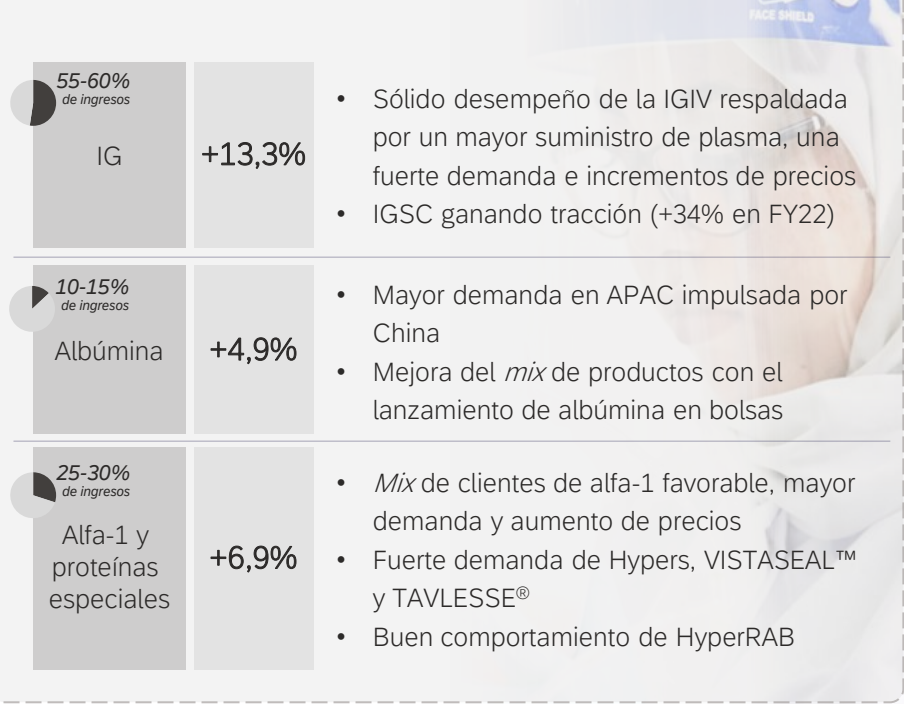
FACE SHIELD

| | | |
|---|---|---|
| 55-60% de ingresos IG | +13,3% | • Sólido desempeño de la IGIV respaldada por un mayor suministro de plasma, una fuerte demanda e incrementos de precios<br>• IGSC ganando tracción (+34% en FY22) |
| 10-15% de ingresos Albúmina | +4,9% | • Mayor demanda en APAC impulsada por China<br>• Mejora del *mix* de productos con el lanzamiento de albúmina en bolsas |
| 25-30% de ingresos Alfa-1 y proteínas especiales | +6,9% | • *Mix* de clientes de alfa-1 favorable, mayor demanda y aumento de precios<br>• Fuerte demanda de Hypers, VISTASEAL™ y TAVLESSE®<br>• Buen comportamiento de HyperRAB |